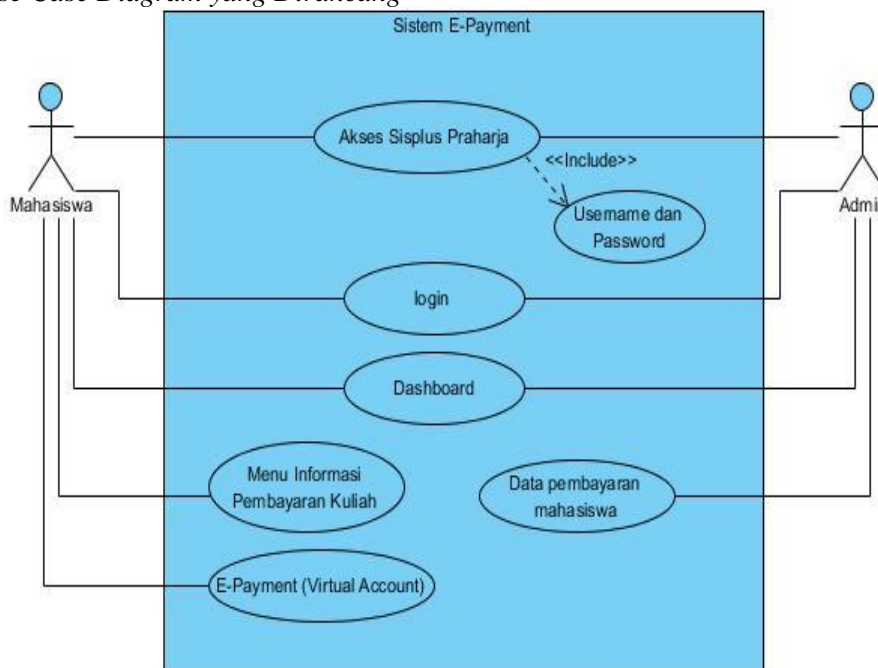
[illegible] Case Diagram yang Dirancang

Sistem E-Payment

Mahasiswa

Admi

Akses Sisplus Praharja

<<Include>>

Usemame dan Password

login

Dashboard

Menu Informasi Pembayaran Kuliah

Data pembayaran mahasiswa

E-Payment (Virtual Account)